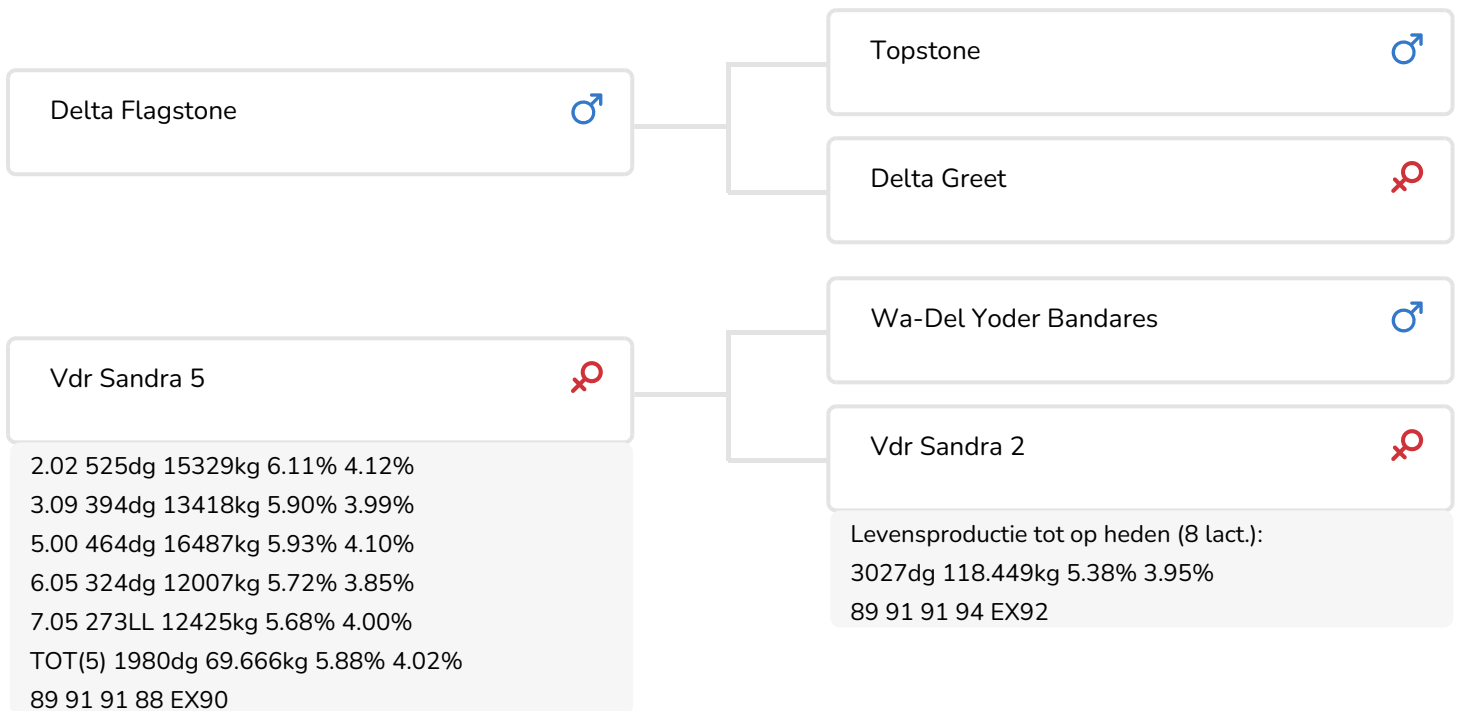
Delta Flagstone ♂

Topstone ♂

Delta Greet ♀

Vdr Sandra 5 ♀

2.02 525dg 15329kg 6.11% 4.12%
3.09 394dg 13418kg 5.90% 3.99%
5.00 464dg 16487kg 5.93% 4.10%
6.05 324dg 12007kg 5.72% 3.85%
7.05 273LL 12425kg 5.68% 4.00%
TOT(5) 1980dg 69.666kg 5.88% 4.02%
89 91 91 88 EX90

Wa-Del Yoder Bandares ♂

Vdr Sandra 2 ♀

Levensproductie tot op heden (8 lact.):
3027dg 118.449kg 5.38% 3.95%
89 91 91 94 EX92